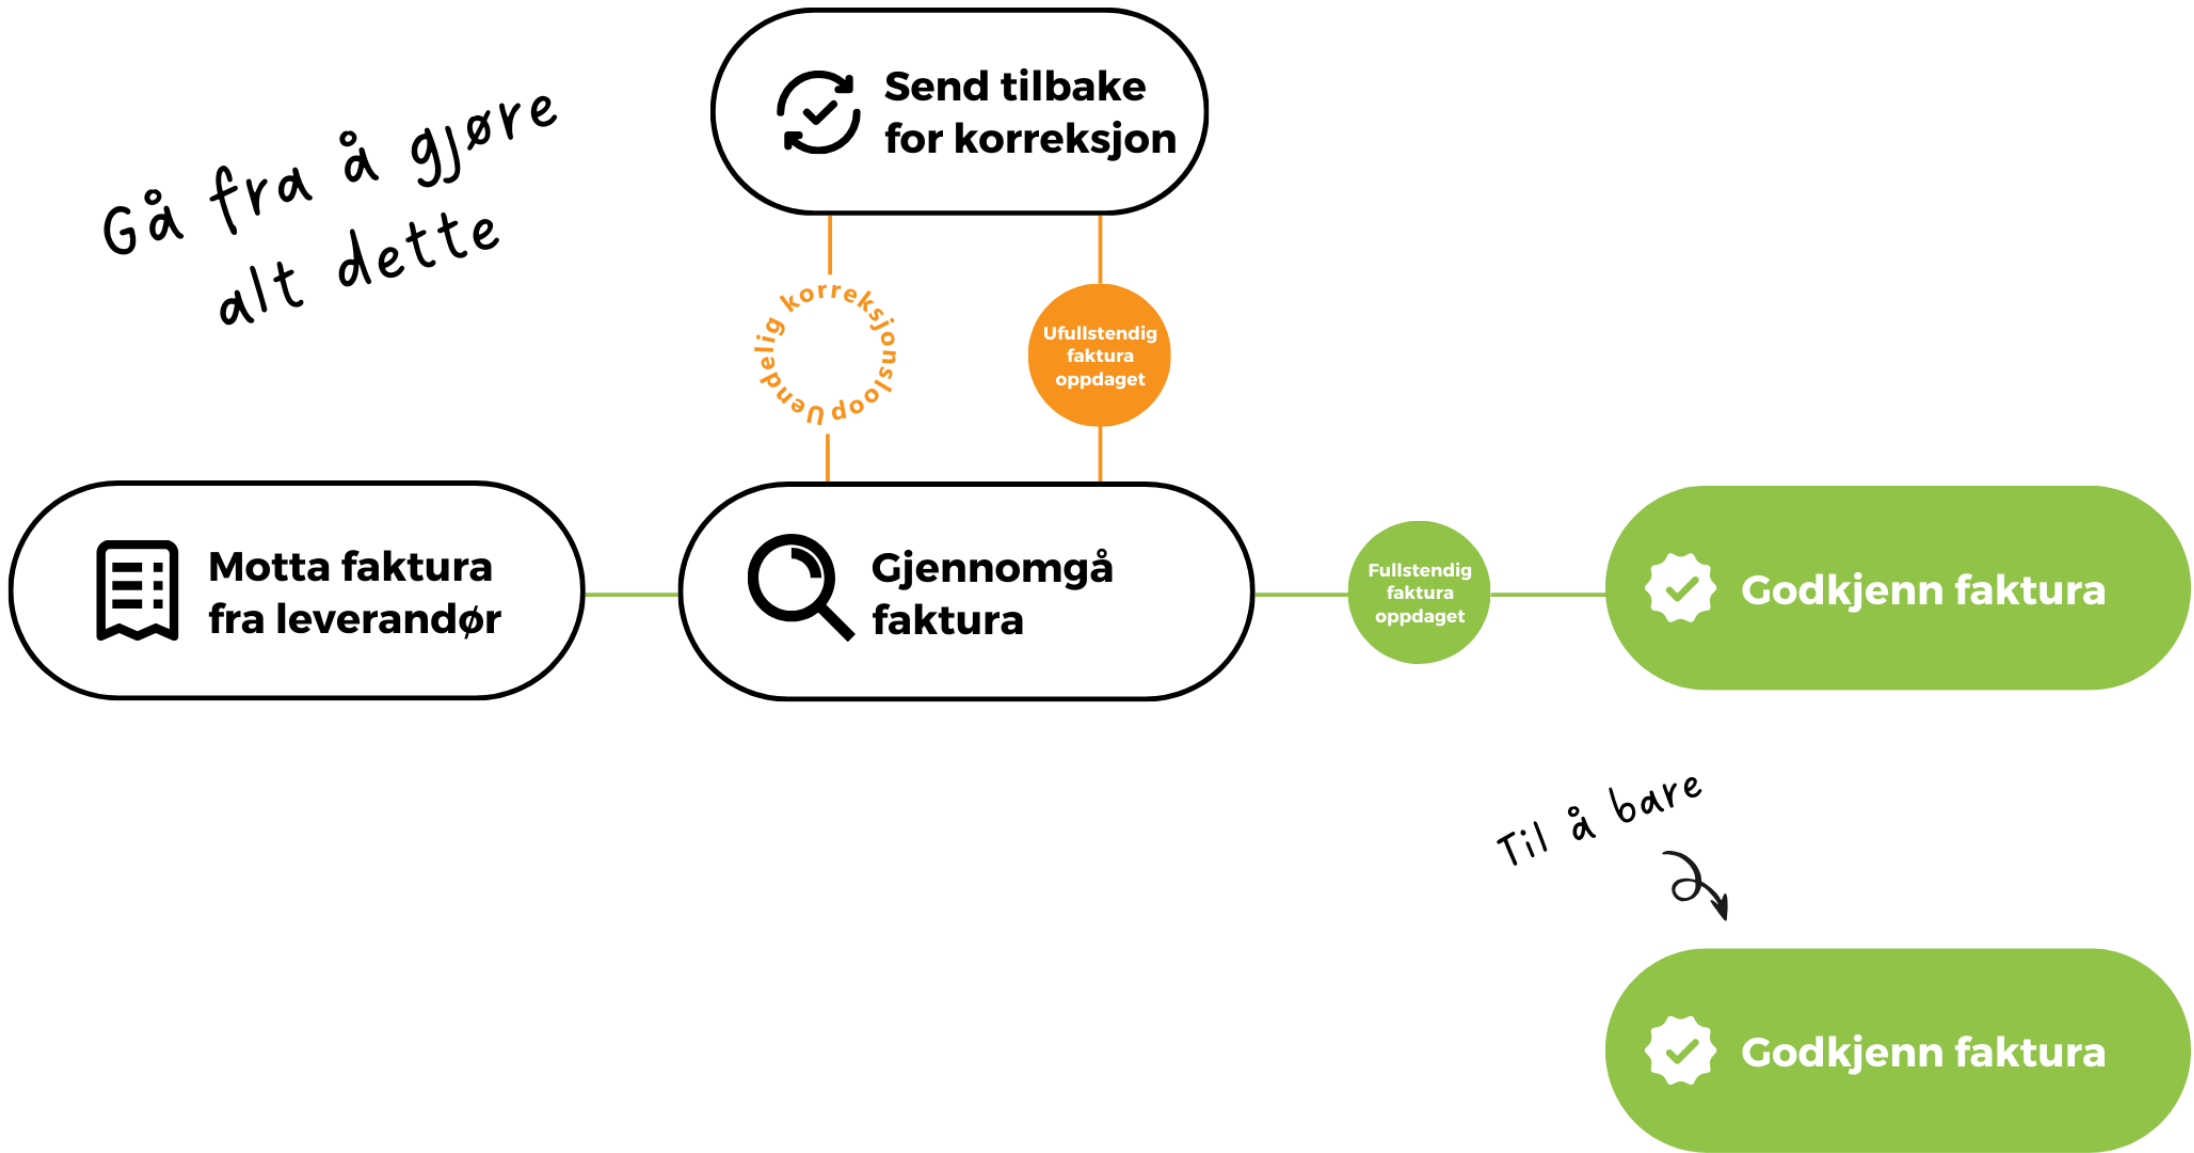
Gå fra å gjøre alt dette

Send tilbake for korreksjon

Uendelig korreksjonsloop

Ufullstendig faktura oppdaget

Motta faktura fra leverandør

Gjennomgå faktura

Fullstendig faktura oppdaget

Godkjenn faktura

Til å bare

Godkjenn faktura